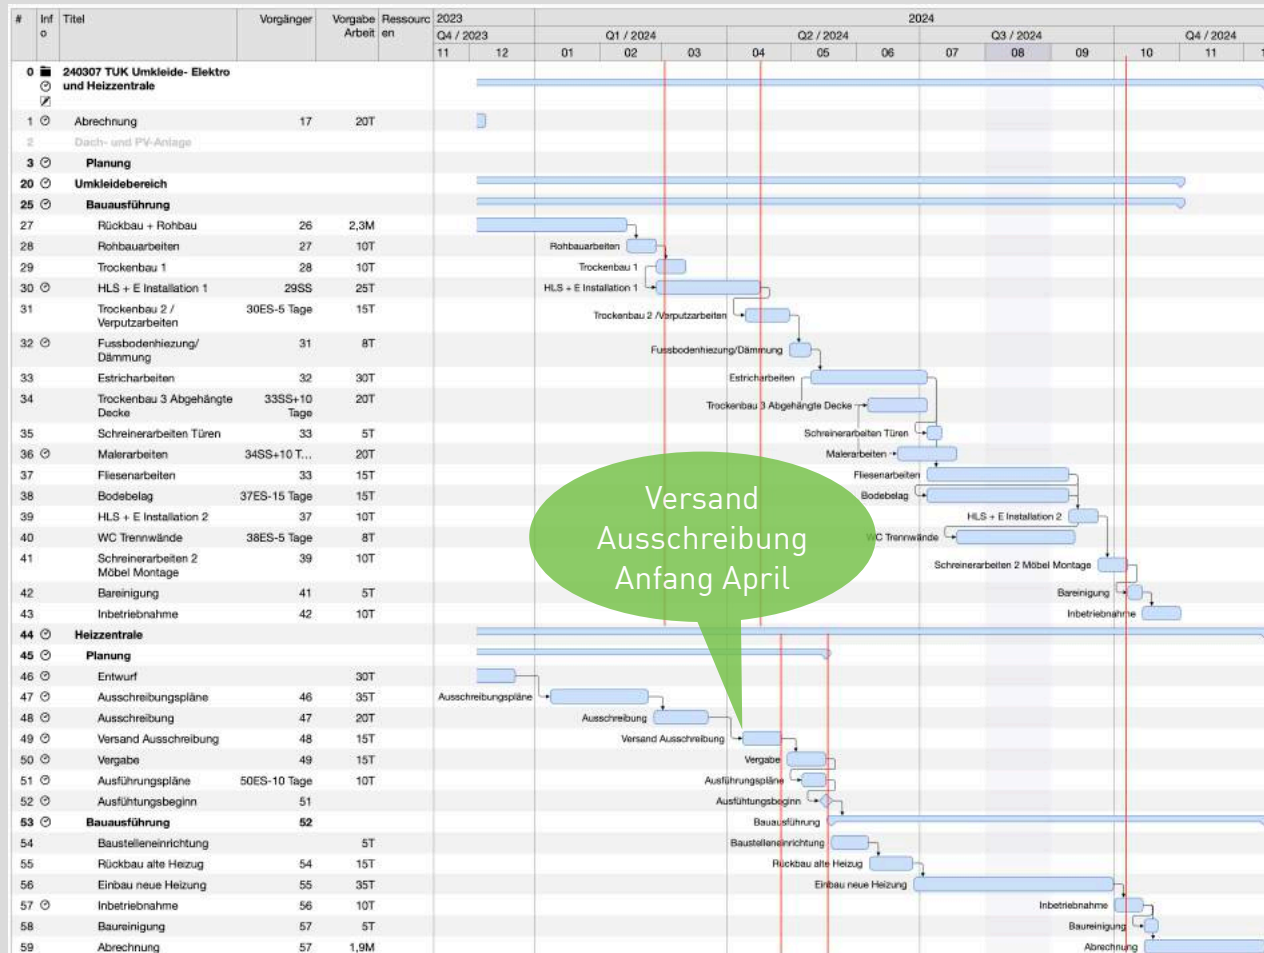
| # | Info | Titel | Vorgänger | Vorgabe Arbeit | Ressourcen |
|---|---|---|---|---|---|
| 0 | | 240307 TUK Umkleide- Elektro und Heizzentrale | | | |
| 1 | | Abrechnung | 17 | 20T | |
| 2 | | Dach- und PV-Anlage | | | |
| 3 | | Planung | | | |
| 20 | | Umkleidebereich | | | |
| 25 | | Bauausführung | | | |
| 27 | | Rückbau + Rohbau | 26 | 2,3M | |
| 28 | | Rohbauarbeiten | 27 | 10T | |
| 29 | | Trockenbau 1 | 28 | 10T | |
| 30 | | HLS + E Installation 1 | 29SS | 25T | |
| 31 | | Trockenbau 2 / Verputzarbeiten | 30ES-5 Tage | 15T | |
| 32 | | Fussbodenhiezung/ Dämmung | 31 | 8T | |
| 33 | | Estricharbeiten | 32 | 30T | |
| 34 | | Trockenbau 3 Abgehängte Decke | 33SS+10 Tage | 20T | |
| 35 | | Schreinerarbeiten Türen | 33 | 5T | |
| 36 | | Malerarbeiten | 34SS+10 T... | 20T | |
| 37 | | Fliesenarbeiten | 33 | 15T | |
| 38 | | Bodebelag | 37ES-15 Tage | 15T | |
| 39 | | HLS + E Installation 2 | 37 | 10T | |
| 40 | | WC Trennwände | 38ES-5 Tage | 8T | |
| 41 | | Schreinerarbeiten 2 Möbel Montage | 39 | 10T | |
| 42 | | Bareinigung | 41 | 5T | |
| 43 | | Inbetriebnahme | 42 | 10T | |
| 44 | | Heizzentrale | | | |
| 45 | | Planung | | | |
| 46 | | Entwurf | | 30T | |
| 47 | | Ausschreibungspläne | 46 | 35T | |
| 48 | | Ausschreibung | 47 | 20T | |
| 49 | | Versand Ausschreibung | 48 | 15T | |
| 50 | | Vergabe | 49 | 15T | |
| 51 | | Ausführungspläne | 50ES-10 Tage | 10T | |
| 52 | | Ausfühtungsbeginn | 51 | | |
| 53 | | Bauausführung | 52 | | |
| 54 | | Baustelleneinrichtung | | 5T | |
| 55 | | Rückbau alte Heizug | 54 | 15T | |
| 56 | | Einbau neue Heizung | 55 | 35T | |
| 57 | | Inbetriebnahme | 56 | 10T | |
| 58 | | Baureinigung | 57 | 5T | |
| 59 | | Abrechnung | 57 | 1,9M | |

2023 2024
Q4 / 2023 Q1 / 2024 Q2 / 2024 Q3 / 2024 Q4 / 2024
11 12 01 02 03 04 05 06 07 08 09 10 11

Rohbauarbeiten
Trockenbau 1
HLS + E Installation 1
Trockenbau 2 /Verputzarbeiten
Fussbodenhiezung/Dämmung
Estricharbeiten
Trockenbau 3 Abgehängte Decke
Schreinerarbeiten Türen
Malerarbeiten
Fliesenarbeiten
Bodebelag
HLS + E Installation 2
WC Trennwände
Schreinerarbeiten 2 Möbel Montage
Bareinigung
Inbetriebnahme
Ausschreibungspläne
Ausschreibung
Versand Ausschreibung
Vergabe
Ausführungspläne
Ausfühtungsbeginn
Bauausführung
Baustelleneinrichtung
Rückbau alte Heizug
Einbau neue Heizung
Inbetriebnahme
Baureinigung
Abrechnung

Versand Ausschreibung Anfang April